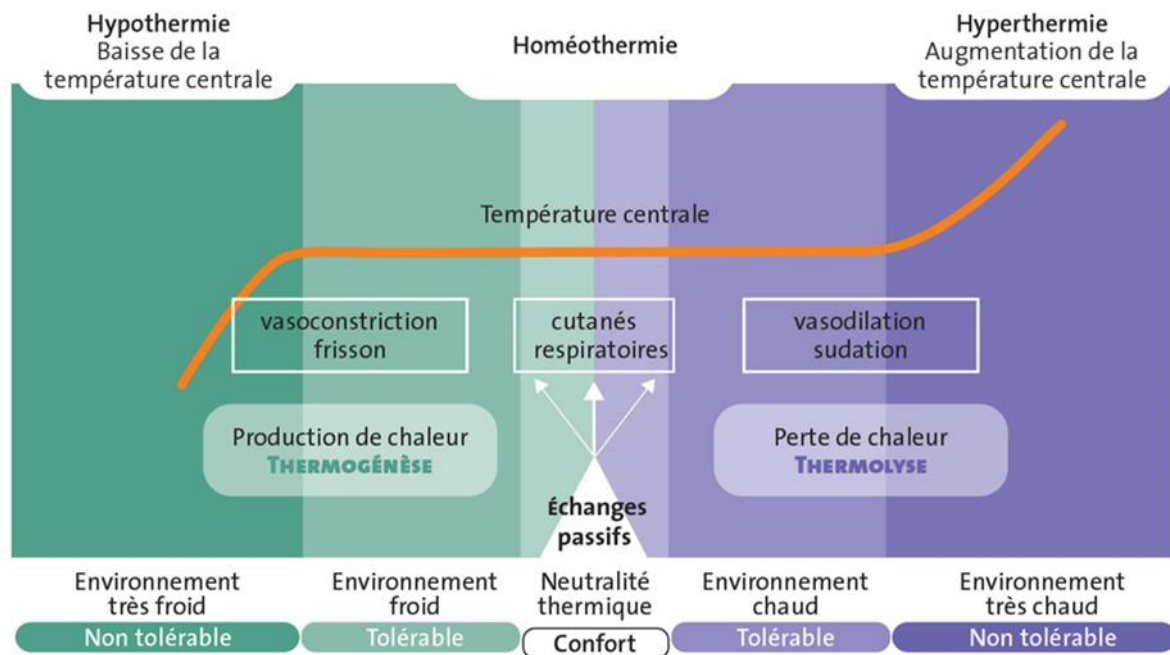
Hypothermie
Baisse de la température centrale

Homéothermie

Hyperthermie
Augmentation de la température centrale

Température centrale

vasoconstriction
frisson

cutanés
respiratoires

vasodilation
sudation

Production de chaleur
THERMOGÉNÈSE

Perte de chaleur
THERMOLYSE

Échanges passifs

Environnement très froid
Non tolérable

Environnement froid
Tolérable

Neutralité thermique
Confort

Environnement chaud
Tolérable

Environnement très chaud
Non tolérable